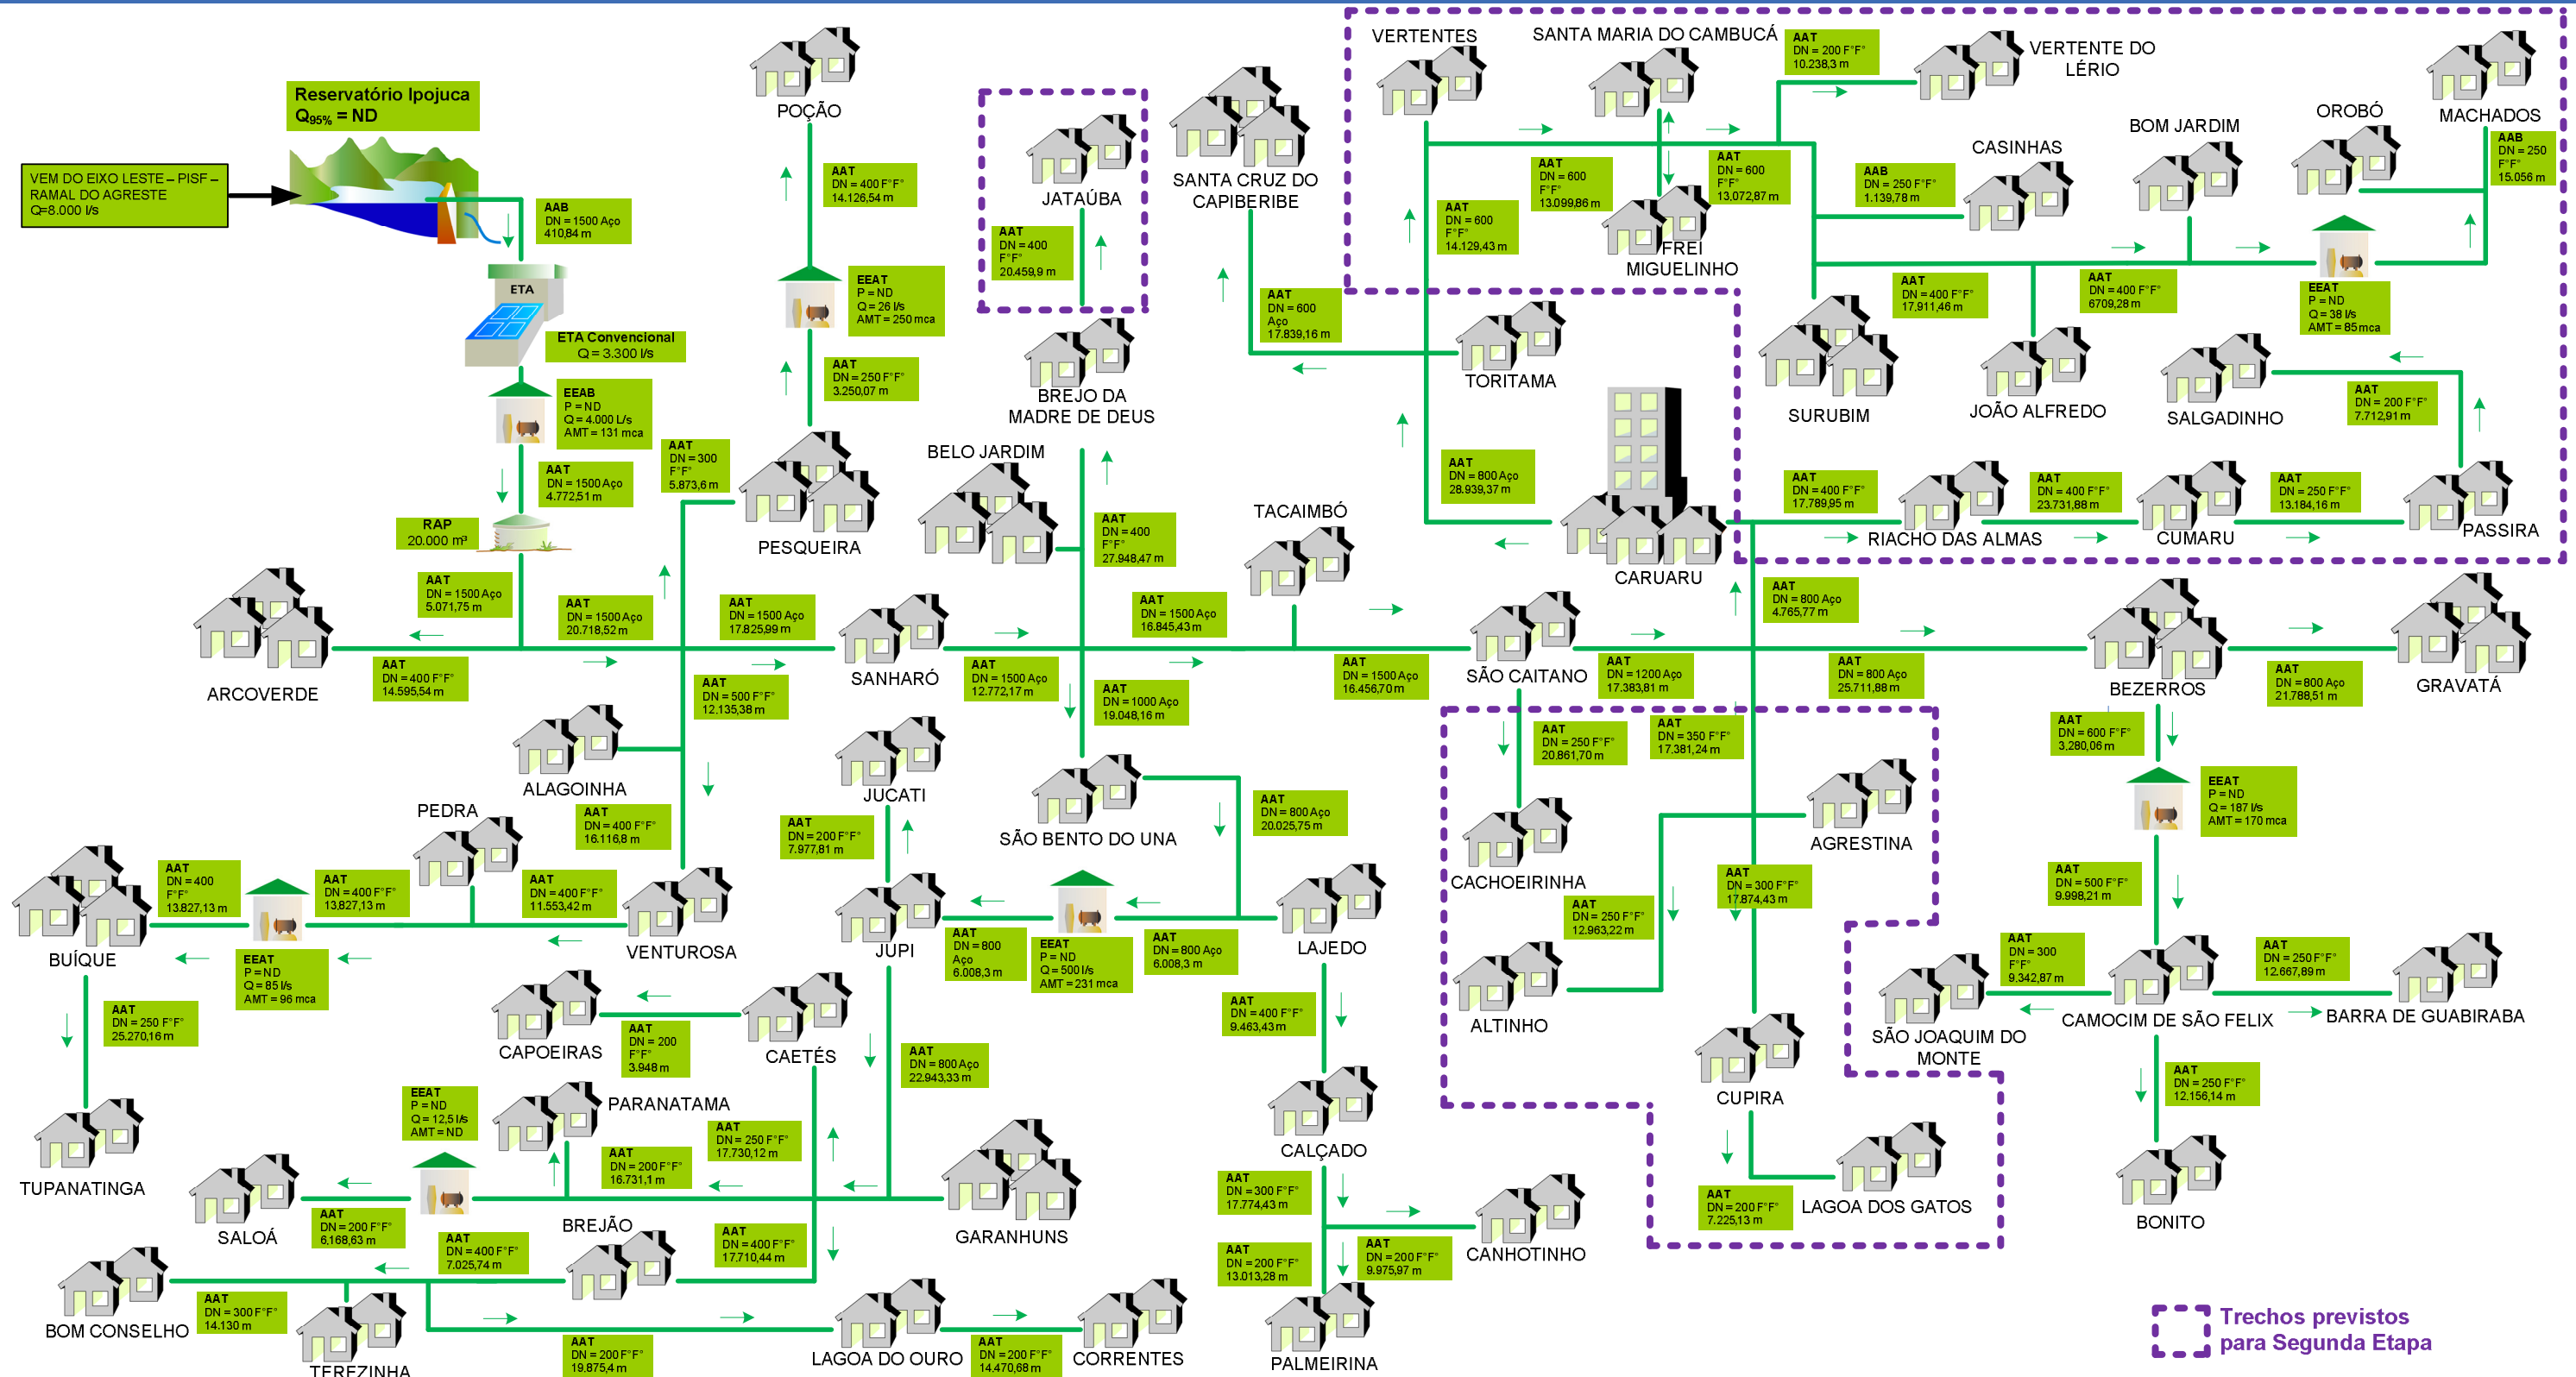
Reservatório Ipojuca
$Q_{95\%}$ = ND

VEM DO EIXO LESTE – PISF – RAMAL DO AGRESTE Q=8.000 l/s

AAB DN = 1500 Aço 410,84 m

ETA

ETA Convencional Q = 3.300 l/s

EEAB P = ND Q = 4.000 L/s AMT = 131 mca

AAT DN = 1500 Aço 4.772,51 m

RAP 20.000 m³

AAT DN = 1500 Aço 5.071,75 m

AAT DN = 1500 Aço 20.718,52 m

AAT DN = 300 F°F° 5.873,6 m

POÇÃO

AAT DN = 400 F°F° 14.126,54 m

EEAT P = ND Q = 26 l/s AMT = 250 mca

AAT DN = 250 F°F° 3.250,07 m

PESQUEIRA

ARCOVERDE

AAT DN = 400 F°F° 14.595,54 m

AAT DN = 1500 Aço 17.825,99 m

AAT DN = 500 F°F° 12.135,38 m

SANHARÓ

JATAÚBA

AAT DN = 400 F°F° 20.459,9 m

BREJO DA MADRE DE DEUS

SANTA CRUZ DO CAPIBERIBE

AAT DN = 600 Aço 17.839,16 m

BELO JARDIM

AAT DN = 400 F°F° 27.948,47 m

AAT DN = 1500 Aço 16.845,43 m

AAT DN = 1500 Aço 12.772,17 m

AAT DN = 1000 Aço 19.048,16 m

TACAIMBÓ

AAT DN = 1500 Aço 16.456,70 m

SÃO CAITANO

VERTENTES

SANTA MARIA DO CAMBUCÁ

AAT DN = 200 F°F° 10.238,3 m

VERTENTE DO LÉRIO

AAT DN = 600 F°F° 14.129,43 m

AAT DN = 600 F°F° 13.099,86 m

AAT DN = 600 F°F° 13.072,87 m

FREI MIGUELINHO

TORITAMA

AAT DN = 800 Aço 28.939,37 m

CARUARU

CASINHAS

AAB DN = 250 F°F° 1.139,78 m

BOM JARDIM

OROBÓ

MACHADOS

AAB DN = 250 F°F° 15.056 m

EEAT P = ND Q = 38 l/s AMT = 85 mca

AAT DN = 400 F°F° 17.911,46 m

AAT DN = 400 F°F° 6709,28 m

SURUBIM

JOÃO ALFREDO

SALGADINHO

AAT DN = 200 F°F° 7.712,91 m

AAT DN = 400 F°F° 17.789,95 m

AAT DN = 400 F°F° 23.731,88 m

AAT DN = 250 F°F° 13.184,16 m

RIACHO DAS ALMAS

CUMARU

PASSIRA

AAT DN = 800 Aço 4.765,77 m

AAT DN = 1200 Aço 17.383,81 m

AAT DN = 800 Aço 25.711,88 m

BEZERROS

AAT DN = 800 Aço 21.788,51 m

GRAVATÁ

ALAGOINHA

AAT DN = 400 F°F° 16.116,8 m

PEDRA

JUCATI

AAT DN = 200 F°F° 7.977,81 m

SÃO BENTO DO UNA

AAT DN = 800 Aço 20.025,75 m

AAT DN = 250 F°F° 20.861,70 m

AAT DN = 350 F°F° 17.381,24 m

CACHOEIRINHA

AGRESTINA

AAT DN = 600 F°F° 3.280,06 m

EEAT P = ND Q = 187 l/s AMT = 170 mca

BUÍQUE

AAT DN = 400 F°F° 13.827,13 m

AAT DN = 400 F°F° 13.827,13 m

AAT DN = 400 F°F° 11.553,42 m

VENTUROSA

EEAT P = ND Q = 85 l/s AMT = 96 mca

AAT DN = 250 F°F° 25.270,16 m

JUPI

AAT DN = 800 Aço 6.008,3 m

EEAT P = ND Q = 500 l/s AMT = 231 mca

AAT DN = 800 Aço 6.008,3 m

LAJEDO

AAT DN = 250 F°F° 12.963,22 m

AAT DN = 300 F°F° 17.874,43 m

AAT DN = 500 F°F° 9.998,21 m

ALTINHO

CAPOEIRAS

AAT DN = 200 F°F° 3.948 m

CAETÉS

AAT DN = 800 Aço 22.943,33 m

AAT DN = 400 F°F° 9.463,43 m

AAT DN = 300 F°F° 9.342,87 m

SÃO JOAQUIM DO MONTE

CAMOCIM DE SÃO FELIX

AAT DN = 250 F°F° 12.667,89 m

BARRA DE GUABIRABA

CUPIRA

TUPANATINGA

EEAT P = ND Q = 12,5 l/s AMT = ND

PARANATAMA

AAT DN = 250 F°F° 17.730,12 m

AAT DN = 200 F°F° 16.731,1 m

CALÇADO

AAT DN = 250 F°F° 12.156,14 m

SALOÁ

AAT DN = 200 F°F° 6.168,63 m

AAT DN = 400 F°F° 7.025,74 m

BREJÃO

AAT DN = 400 F°F° 17.710,44 m

GARANHUNS

AAT DN = 300 F°F° 17.774,43 m

AAT DN = 200 F°F° 13.013,28 m

AAT DN = 200 F°F° 9.975,97 m

CANHOTINHO

AAT DN = 200 F°F° 7.225,13 m

LAGOA DOS GATOS

BONITO

BOM CONSELHO

AAT DN = 300 F°F° 14.130 m

TEREZINHA

AAT DN = 200 F°F° 19.875,4 m

LAGOA DO OURO

AAT DN = 200 F°F° 14.470,68 m

CORRENTES

PALMEIRINA

Trechos previstos para Segunda Etapa